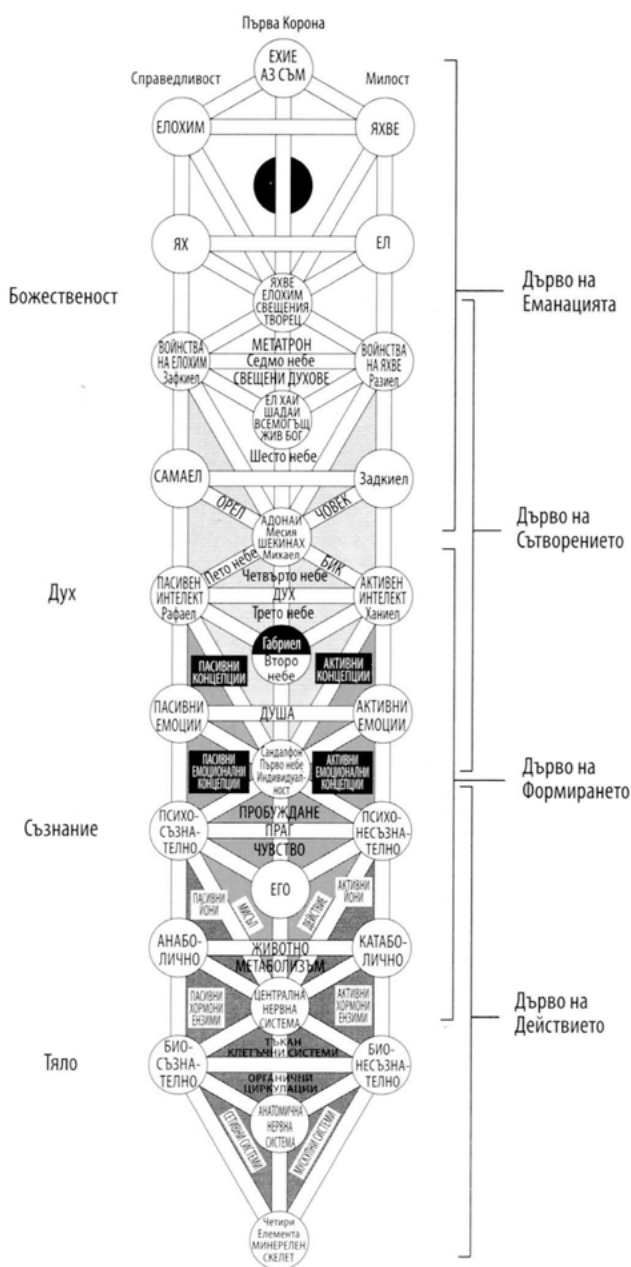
Първа Корона

Справедливост

ЕХИЕ АЗ СЪМ

Милост

ЕЛОХИМ

ЯХВЕ

ЯХ

ЕЛ

Божественост

ЯХВЕ ЕЛОХИМ СВЕЩЕНИЯ ТВОРЕЦ

Дърво на Еманацията

ВОЙНСТВА НА ЕЛОХИМ Зафкиел

МЕТАТРОН Седмо небе СВЕЩЕНИ ДУХОВЕ

ВОЙНСТВА НА ЯХВЕ Разиел

ЕЛ ХАЙ ШАДАЙ ВСЕМОГЪЩ ЖИВ БОГ

Шесто небе

САМАЕЛ

Задкиел

ОРЕЛ

ЧОВЕК

АДОНАЙ Месия ШЕКИНАХ Михаел

Дърво на Сътворението

Пето небе

БИК

Дух

ПАСИВЕН ИНТЕЛЕКТ Рафаел

Четвърто небе ДУХ Трето небе

АКТИВЕН ИНТЕЛЕКТ Ханиел

Габриел Второ небе

ПАСИВНИ КОНЦЕПЦИИ

АКТИВНИ КОНЦЕПЦИИ

ПАСИВНИ ЕМОЦИИ

ДУША

АКТИВНИ ЕМОЦИИ

ПАСИВНИ ЕМОЦИОНАЛНИ КОНЦЕПЦИИ

Сандалфон Първо небе Индивидуалност

АКТИВНИ ЕМОЦИОНАЛНИ КОНЦЕПЦИИ

Дърво на Формирането

Съзнание

ПСИХО-СЪЗНА-ТЕЛНО

ПРОБУЖДАНЕ ПРАГ ЧУВСТВО

ПСИХО-НЕСЪЗНА-ТЕЛНО

ПАСИВНИ ЙОНИ

МИСЪЛ

ЕГО

ДЕЙСТВИЕ

АКТИВНИ ЙОНИ

АНАБО-ЛИЧНО

ЖИВОТНО МЕТАБОЛИЗЪМ

КАТАБО-ЛИЧНО

ПАСИВНИ ХОРМОНИ ЕНЗИМИ

ЦЕНТРАЛНА НЕРВНА СИСТЕМА

АКТИВНИ ХОРМОНИ ЕНЗИМИ

Дърво на Действието

Тяло

БИО-СЪЗНА-ТЕЛНО

ТЪКАН КЛЕТЪЧНИ СИСТЕМИ

БИО-НЕСЪЗНА-ТЕЛНО

ОРГАНИЧНИ ЦИРКУЛАЦИИ

АНАТОМИЧНА НЕРВНА СИСТЕМА

СЕТИВНИ СИСТЕМИ

МУСКУЛНИ СИСТЕМИ

Четири Елемента МИНЕРЕЛЕН СКЕЛЕТ